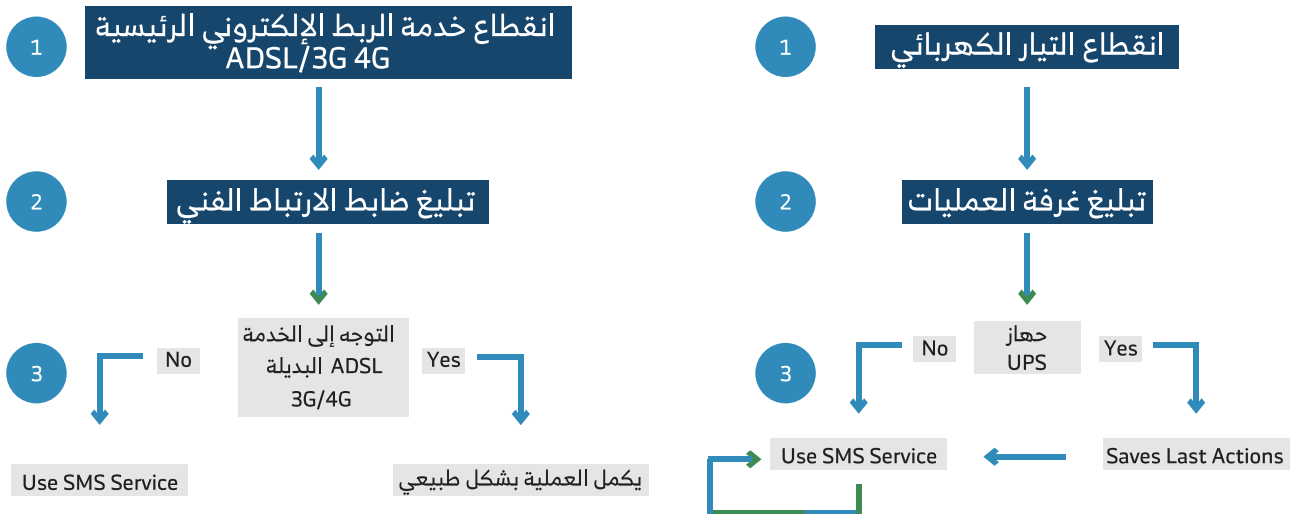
1
انقطاع خدمة الربط الإلكتروني الرئيسية ADSL/3G 4G

2
تبليغ ضابط الارتباط الفني

3
No
التوجه إلى الخدمة البديلة ADSL 3G/4G
Yes

Use SMS Service

يكمل العملية بشكل طبيعي

1
انقطاع التيار الكهربائي

2
تبليغ غرفة العمليات

3
No
حهاز UPS
Yes

Use SMS Service

Saves Last Actions